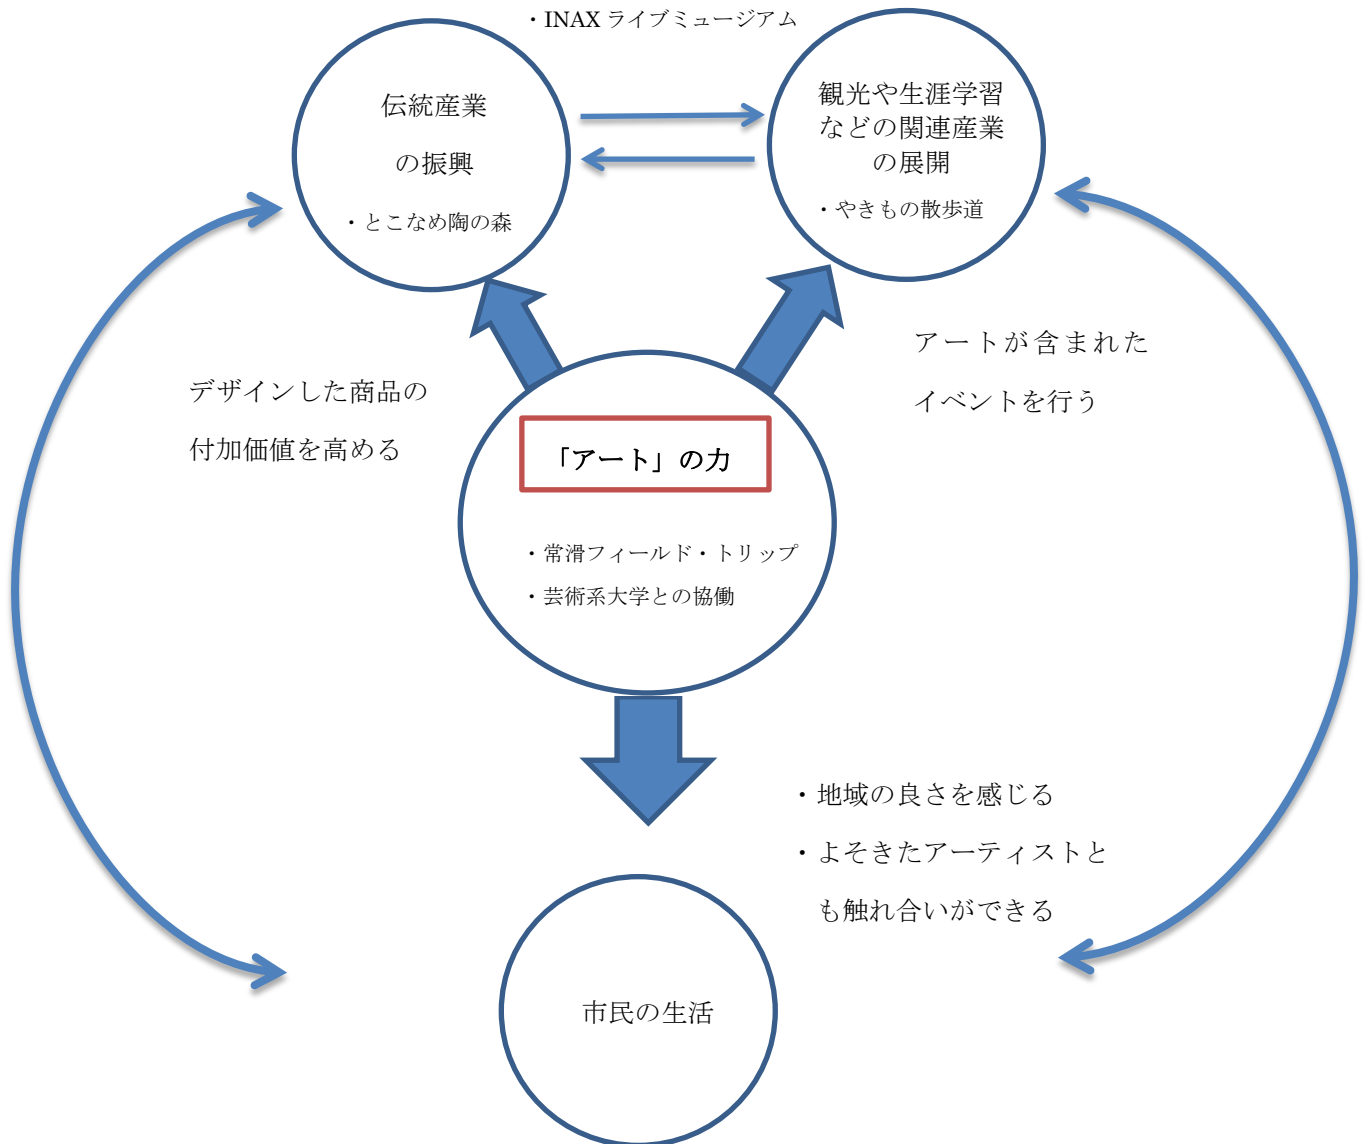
・INAX ライブミュージアム

伝統産業

の振興

・とこなめ陶の森

観光や生涯学習などの関連産業の展開

・やきもの散歩道

デザインした商品の

付加価値を高める

アートが含まれた

イベントを行う

「アート」の力

・常滑フィールド・トリップ

・芸術系大学との協働

・地域の良さを感じる

・よそきたアーティストとも触れ合いができる

市民の生活